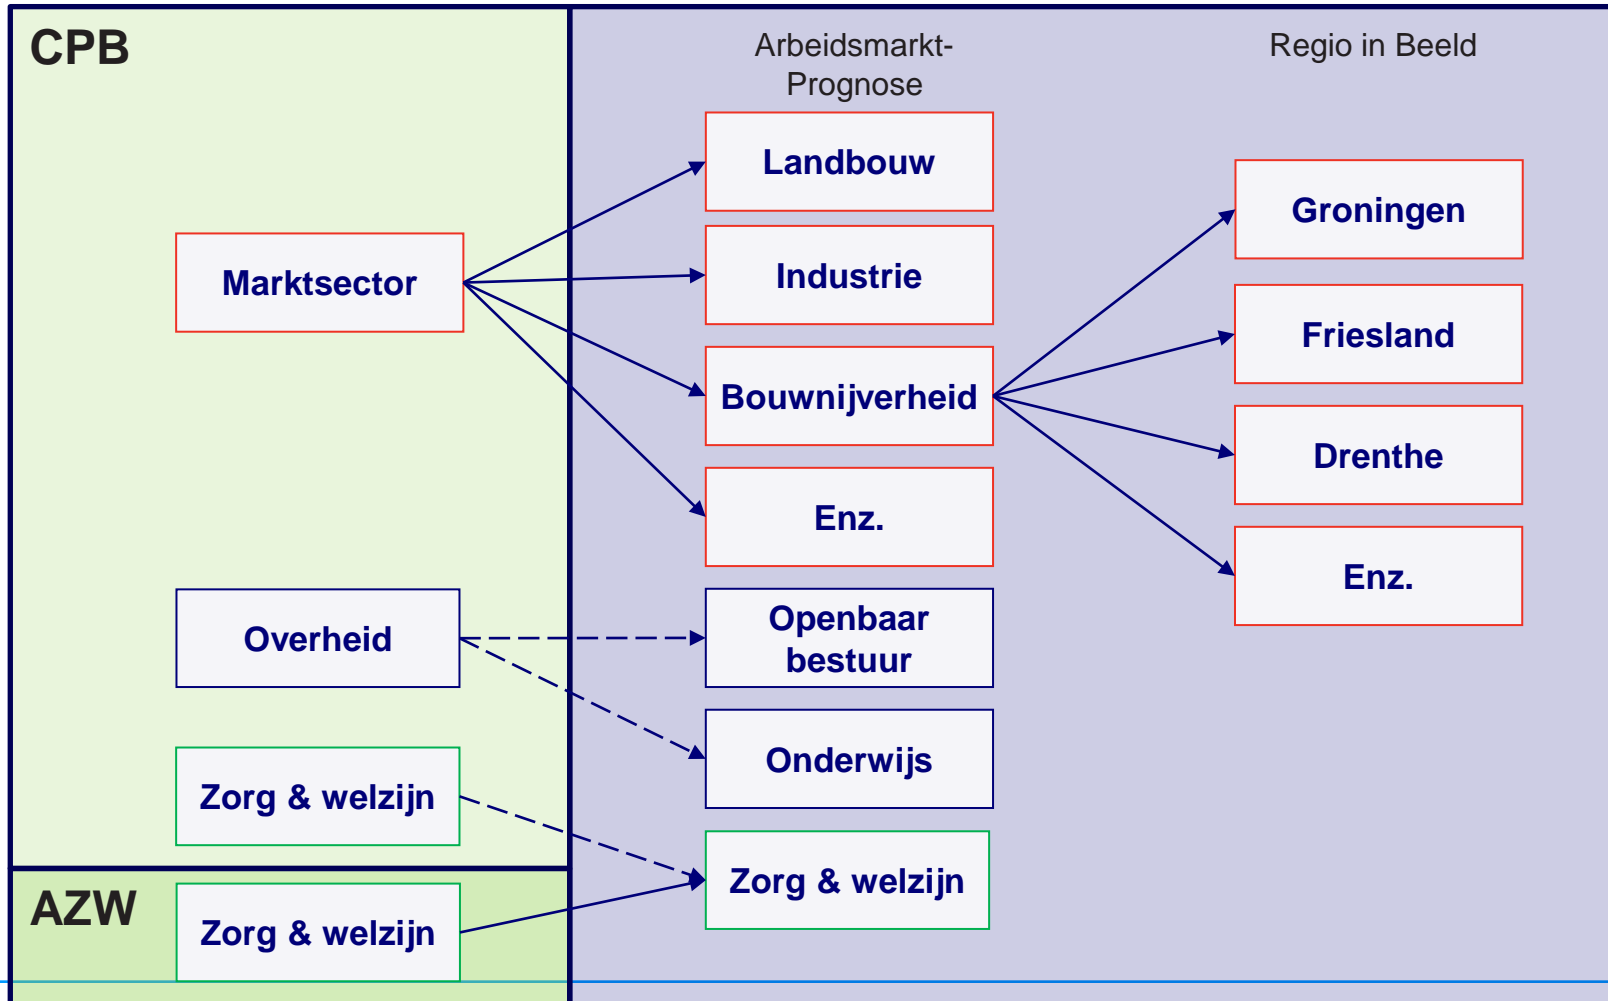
CPB

Marktsector

Overheid

Zorg & welzijn

AZW

Zorg & welzijn

Arbeidsmarkt-Prognose

Landbouw

Industrie

Bouwnijverheid

Enz.

Openbaar bestuur

Onderwijs

Zorg & welzijn

Regio in Beeld

Groningen

Friesland

Drenthe

Enz.